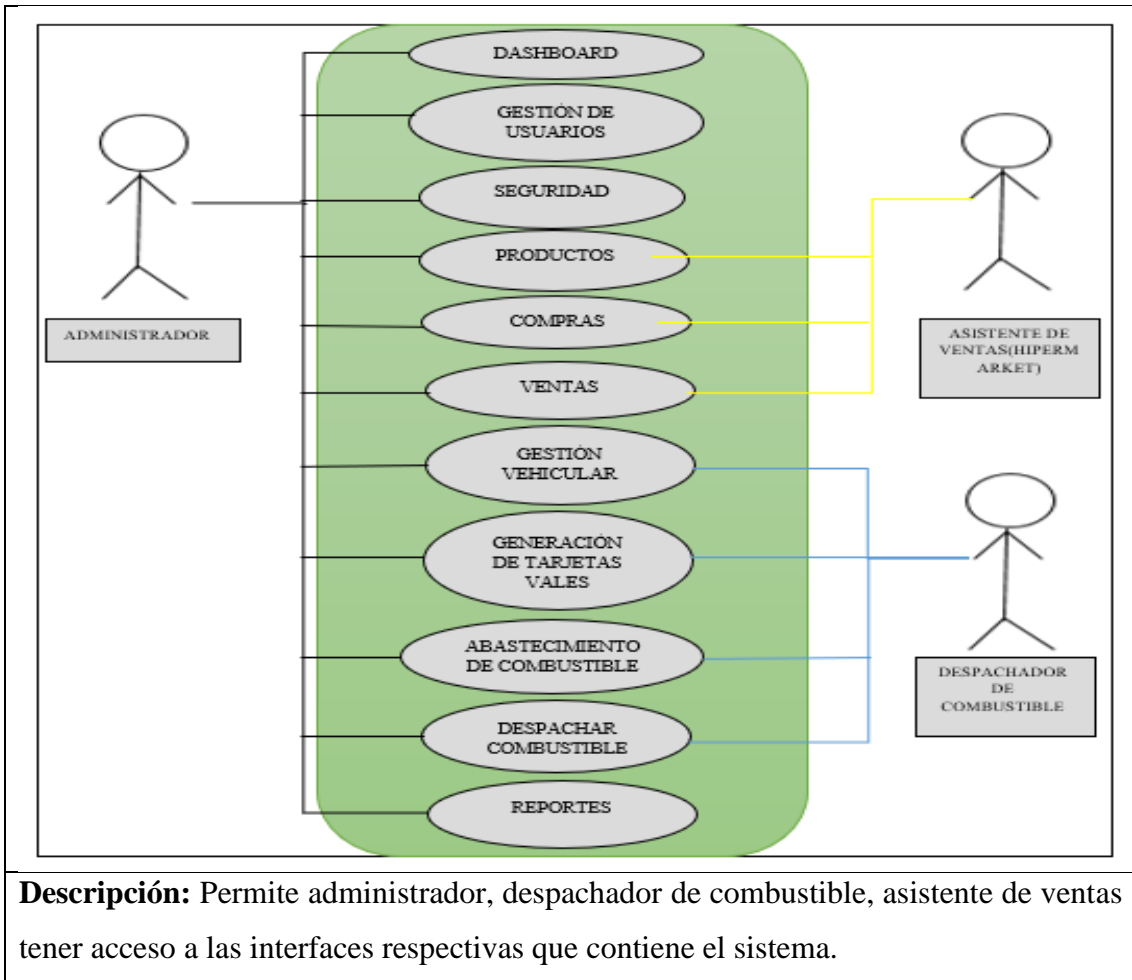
DASHBOARD

GESTIÓN DE USUARIOS

SEGURIDAD

PRODUCTOS

COMPRAS

VENTAS

GESTIÓN VEHICULAR

GENERACIÓN DE TARJETAS VALES

ABASTECIMIENTO DE COMBUSTIBLE

DESPACHAR COMBUSTIBLE

REPORTES

ADMINISTRADOR

ASISTENTE DE VENTAS(HIPERM ARKET)

DESPACHADOR DE COMBUSTIBLE

**Descripción:** Permite administrador, despachador de combustible, asistente de ventas tener acceso a las interfaces respectivas que contiene el sistema.